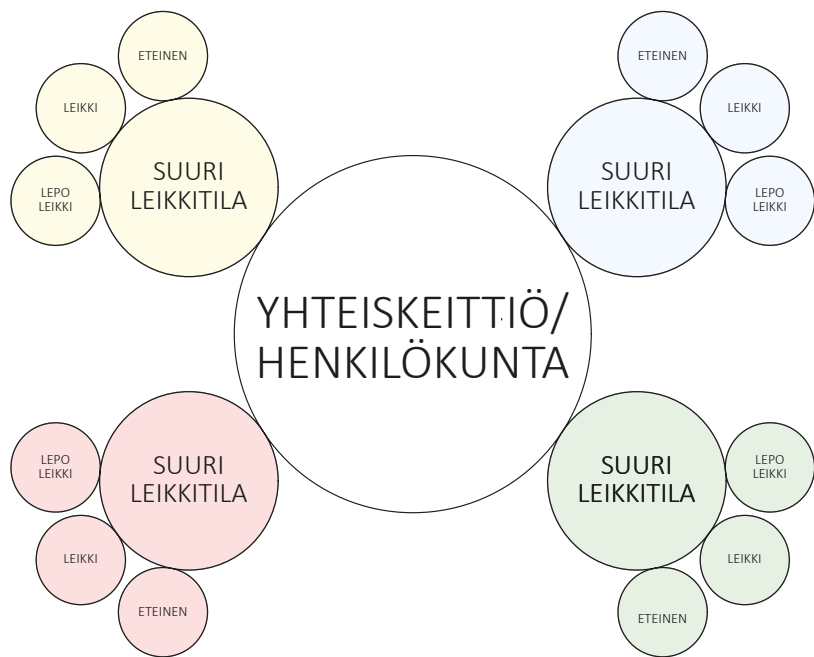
ETEINEN

LEIKKI

LEPO LEIKKI

SUURI LEIKKITILA

ETEINEN

LEIKKI

SUURI LEIKKITILA

LEPO LEIKKI

YHTEISKEITTIÖ/ HENKILÖKUNTA

LEPO LEIKKI

SUURI LEIKKITILA

LEIKKI

ETEINEN

SUURI LEIKKITILA

LEPO LEIKKI

LEIKKI

ETEINEN